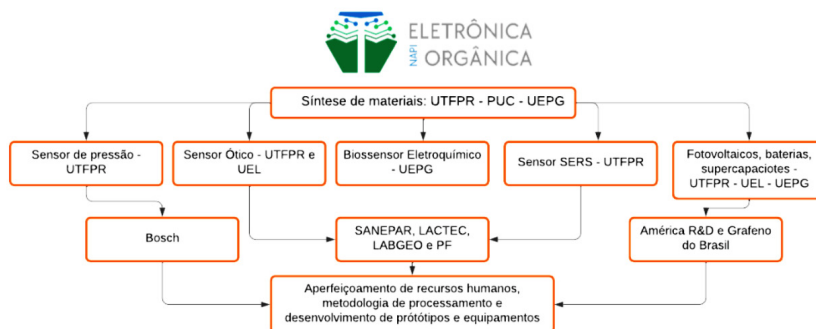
NAPI ELETRÔNICA ORGÂNICA

Síntese de materiais: UTFPR - PUC - UEPG

Sensor de pressão - UTFPR

Sensor Ótico - UTFPR e UEL

Biossensor Eletroquímico - UEPG

Sensor SERS - UTFPR

Fotovoltaicos, baterias, supercapaciotes - UTFPR - UEL - UEPG

Bosch

SANEPAR, LACTEC, LABGEO e PF

América R&D e Grafeno do Brasil

Aperfeiçoamento de recursos humanos, metodologia de processamento e desenvolvimento de prótótipos e equipamentos